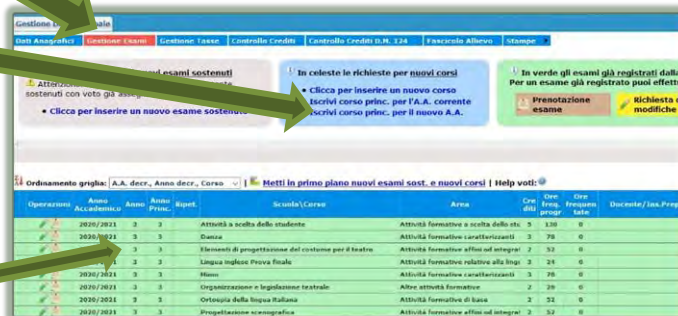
Gestione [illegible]ale

Dati Anagrafici | Gestione Esami | Gestione Tasse | Controllo Crediti | Controllo Crediti D.M. 124 | Fascicolo Allievo | Stampe

Attenz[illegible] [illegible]ui esami sostenuti
sostenuti con voto già ass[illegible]
• Clicca per inserire un nuovo esame sostenut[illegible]

In celeste le richieste per nuovi corsi
• Clicca per inserire un nuovo corso
Iscrivi corso princ. per l'A.A. corrente
Iscrivi corso princ. per il nuovo A.A.

In verde gli esami già registrati dalla
Per un esame già registrato puoi effett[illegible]
Prenotazione esame
Richiesta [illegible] modifiche

Ordinamento griglia: A.A. decr., Anno decr., Corso | Metti in primo piano nuovi esami sost. e nuovi corsi | Help voti:

| Operazioni | Anno Accademico | Anno | Anno Princ. | Ripet. | Scuola\Corso | Area | Crediti | Ore freq. progr | Ore frequentate | Docente/Ins.Prep |
|---|---|---|---|---|---|---|---|---|---|---|
| | 2020/2021 | 3 | 3 | | Attività a scelta dello studente | Attività formative a scelta dello stu | 5 | 130 | 0 | |
| | 2020/2021 | 3 | 3 | | Danza | Attività formative caratterizzanti | 3 | 78 | 0 | |
| | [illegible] | 3 | 3 | | Elementi di progettazione del costume per il teatro | Attività formative affini ed integrat | 2 | 52 | 0 | |
| | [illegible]21 | 3 | 3 | | Lingua inglese Prova finale | Attività formative relative alla lingu | 1 | 26 | 0 | |
| | 2020/2021 | 3 | 3 | | Mimo | Attività formative caratterizzanti | 3 | 78 | 0 | |
| | 2020/2021 | 3 | 3 | | Organizzazione e legislazione teatrale | Altre attività formative | 1 | 26 | 0 | |
| | 2020/2021 | 3 | 3 | | Ortoepia della lingua italiana | Attività formative di base | 2 | 52 | 0 | |
| | 2020/2021 | 3 | 3 | | Progettazione scenografica | Attività formative affini ed integrat | 2 | 52 | 0 | |